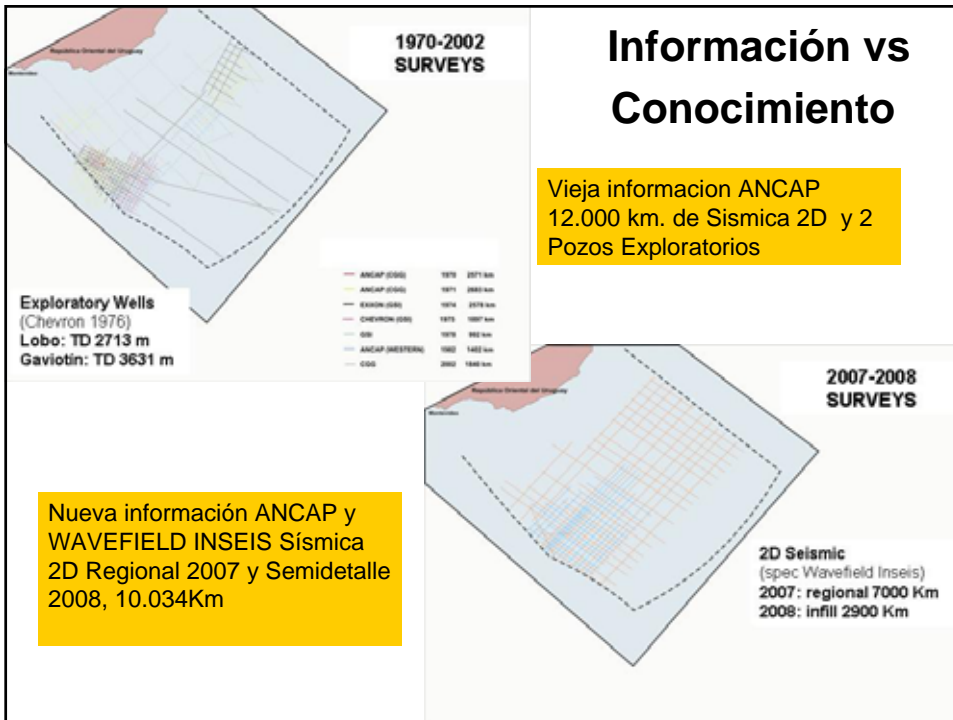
República Oriental del Uruguay

Montevideo

1970-2002
SURVEYS

Información vs Conocimiento

Vieja informacion ANCAP 12.000 km. de Sismica 2D y 2 Pozos Exploratorios

| ANCAP (CGG) | 1970 | 2571 km |
|---|---|---|
| ANCAP (CGG) | 1971 | 2683 km |
| EXXON (GSI) | 1974 | 2578 km |
| CHEVRON (GSI) | 1975 | 1097 km |
| GSI | 1978 | 992 km |
| ANCAP (WESTERN) | 1982 | 1402 km |
| CGG | 2002 | 1840 km |

Exploratory Wells
(Chevron 1976)
Lobo: TD 2713 m
Gaviotin: TD 3631 m

República Oriental del Uruguay

Montevideo

2007-2008
SURVEYS

Nueva información ANCAP y WAVEFIELD INSEIS Sísmica 2D Regional 2007 y Semidetalle 2008, 10.034Km

2D Seismic
(spec Wavefield Inseis)
2007: regional 7000 Km
2008: infill 2900 Km